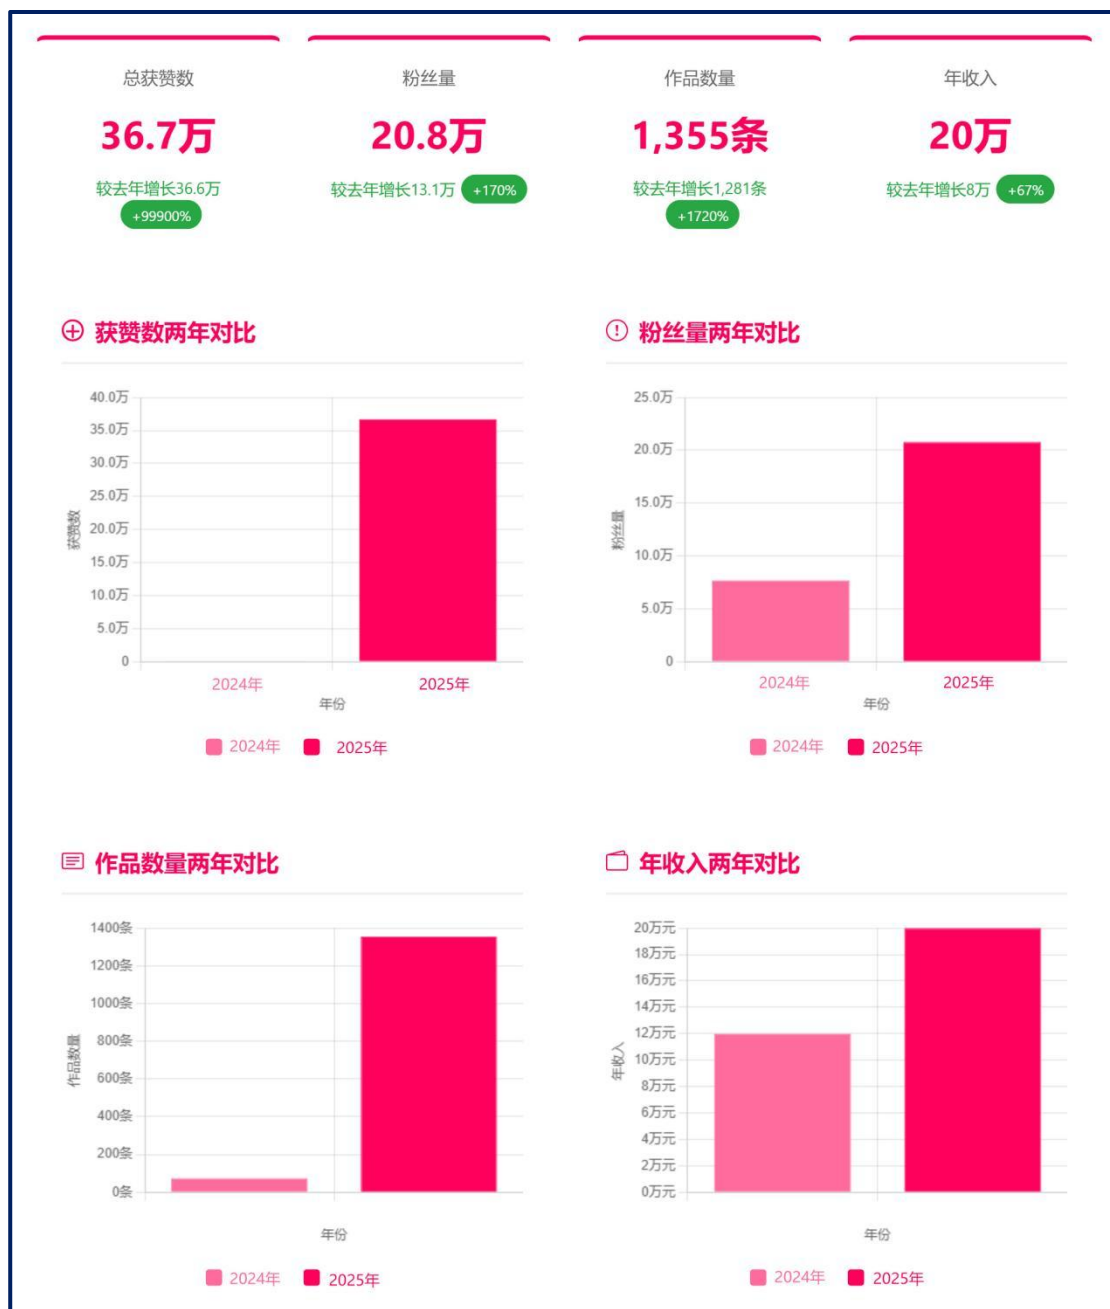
总获赞数
36.7万
较去年增长36.6万
+99900%

粉丝量
20.8万
较去年增长13.1万 +170%

作品数量
1,355条
较去年增长1,281条
+1720%

年收入
20万
较去年增长8万 +67%

获赞数两年对比

40.0万
35.0万
30.0万
25.0万
20.0万
15.0万
10.0万
5.0万
0
获赞数
2024年
2025年
年份
2024年 2025年

粉丝量两年对比

25.0万
20.0万
15.0万
10.0万
5.0万
0
粉丝量
2024年
2025年
年份
2024年 2025年

作品数量两年对比

1400条
1200条
1000条
800条
600条
400条
200条
0条
作品数量
年份
2024年 2025年

年收入两年对比

20万元
18万元
16万元
14万元
12万元
10万元
8万元
6万元
4万元
2万元
0万元
年收入
年份
2024年 2025年